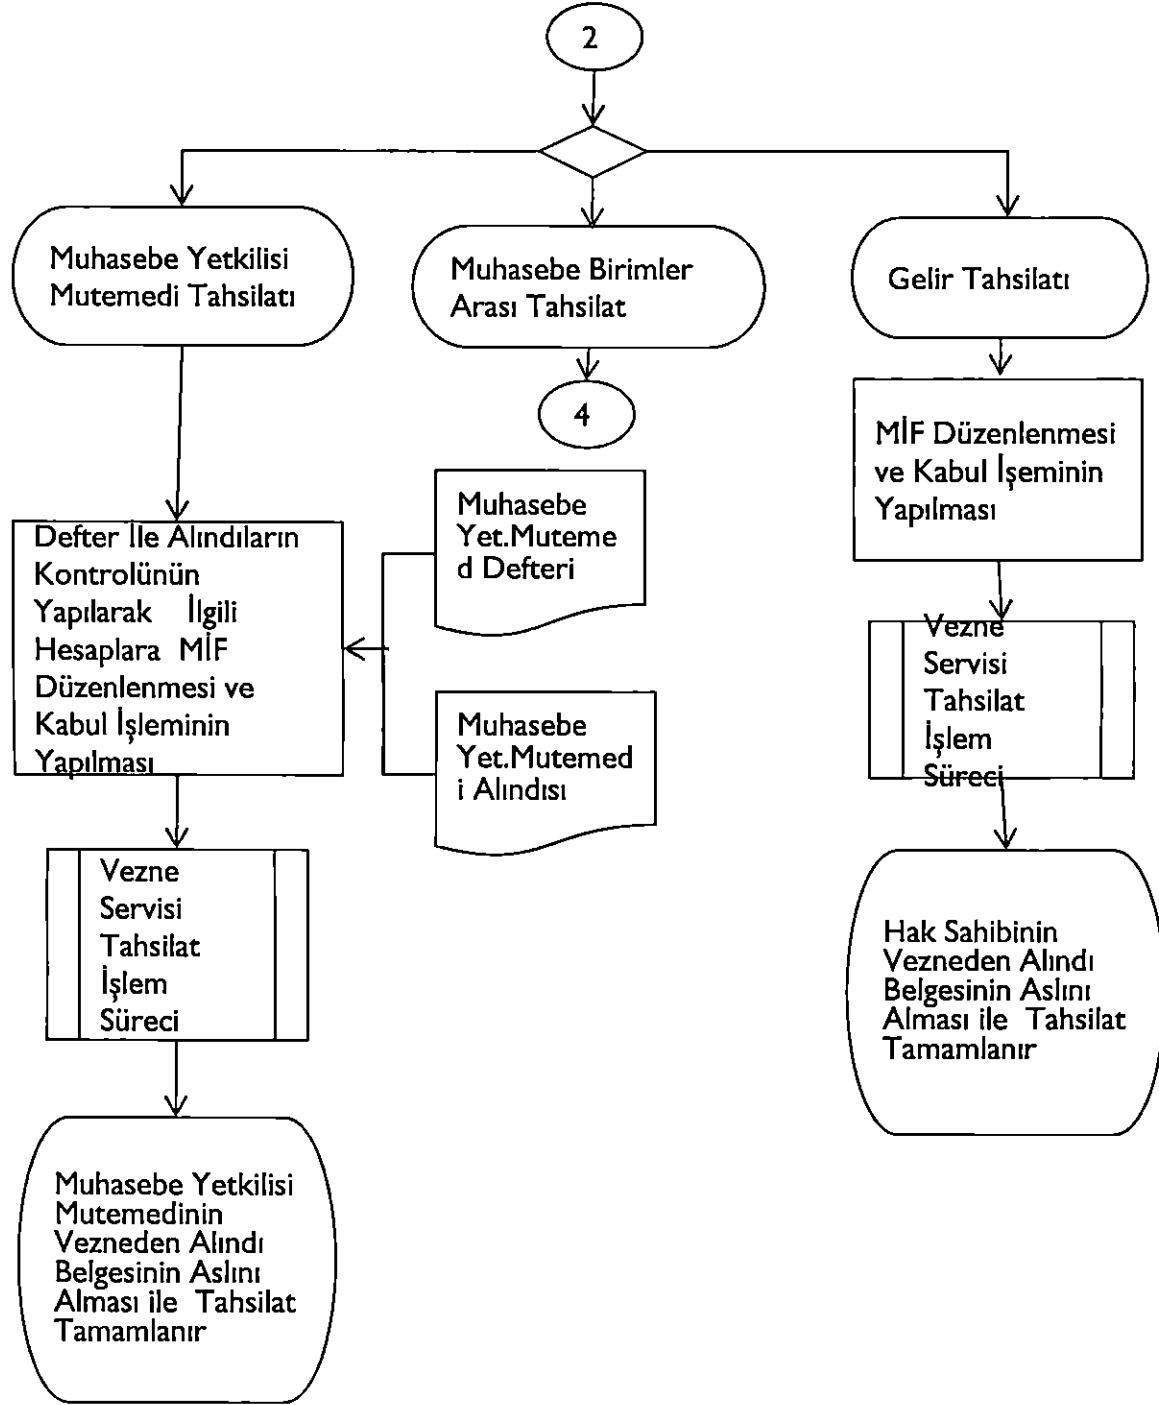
2

Muhasebe Yetkilisi Mutemedi Tahsilatı

Muhasebe Birimler Arası Tahsilat

Gelir Tahsilatı

4

MİF Düzenlenmesi ve Kabul İşeminin Yapılması

Muhasebe Yet.Mutemed Defteri

Defter İle Alındıların Kontrolünün Yapılarak İlgili Hesaplara MİF Düzenlenmesi ve Kabul İşleminin Yapılması

Vezne Servisi Tahsilat İşlem Süreci

Muhasebe Yet.Mutemedi Alındısı

Vezne Servisi Tahsilat İşlem Süreci

Hak Sahibinin Vezneden Alındı Belgesinin Aslını Alması ile Tahsilat Tamamlanır

Muhasebe Yetkilisi Mutemedinin Vezneden Alındı Belgesinin Aslını Alması ile Tahsilat Tamamlanır